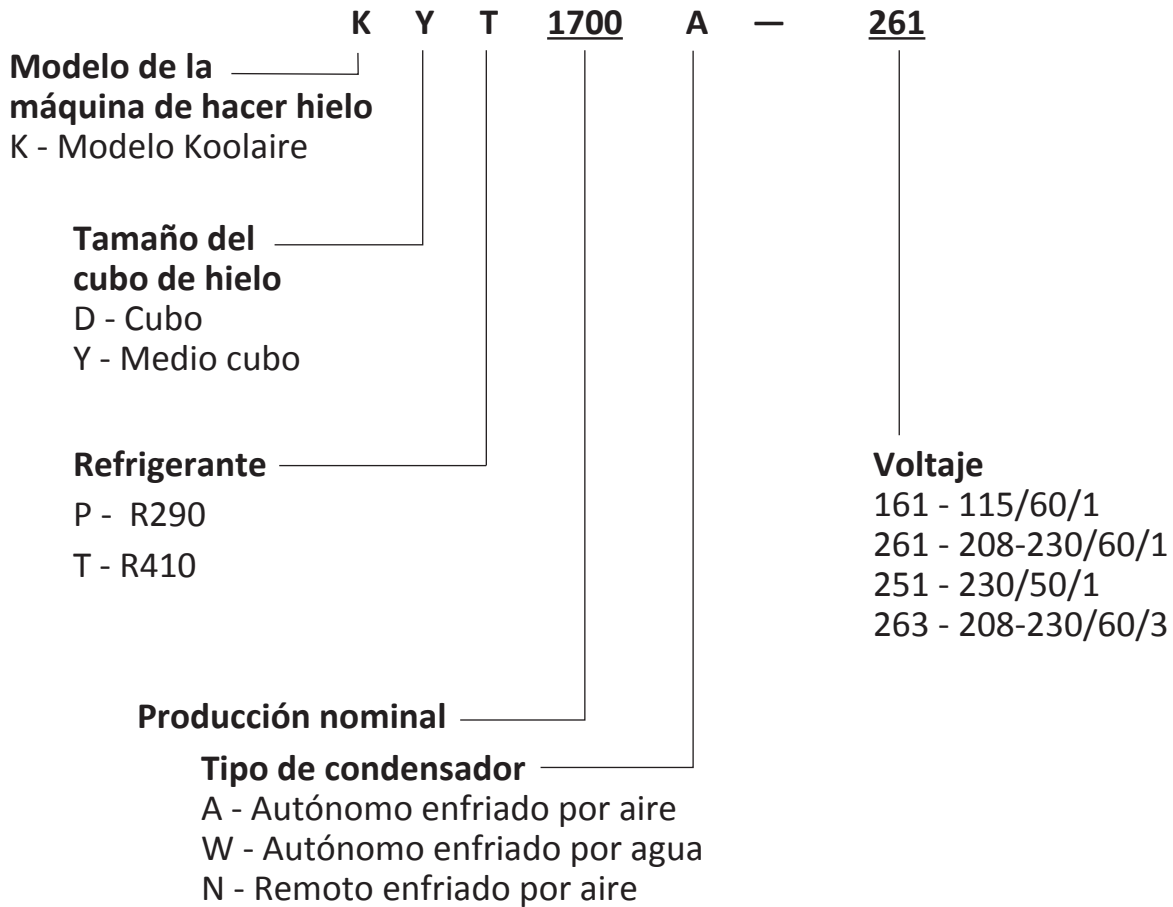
K Y T 1700 A — 261

**Modelo de la máquina de hacer hielo**
K - Modelo Koolaire

**Tamaño del cubo de hielo**
D - Cubo
Y - Medio cubo

**Refrigerante**
P - R290
T - R410

**Voltaje**
161 - 115/60/1
261 - 208-230/60/1
251 - 230/50/1
263 - 208-230/60/3

**Producción nominal**

**Tipo de condensador**
A - Autónomo enfriado por aire
W - Autónomo enfriado por agua
N - Remoto enfriado por aire